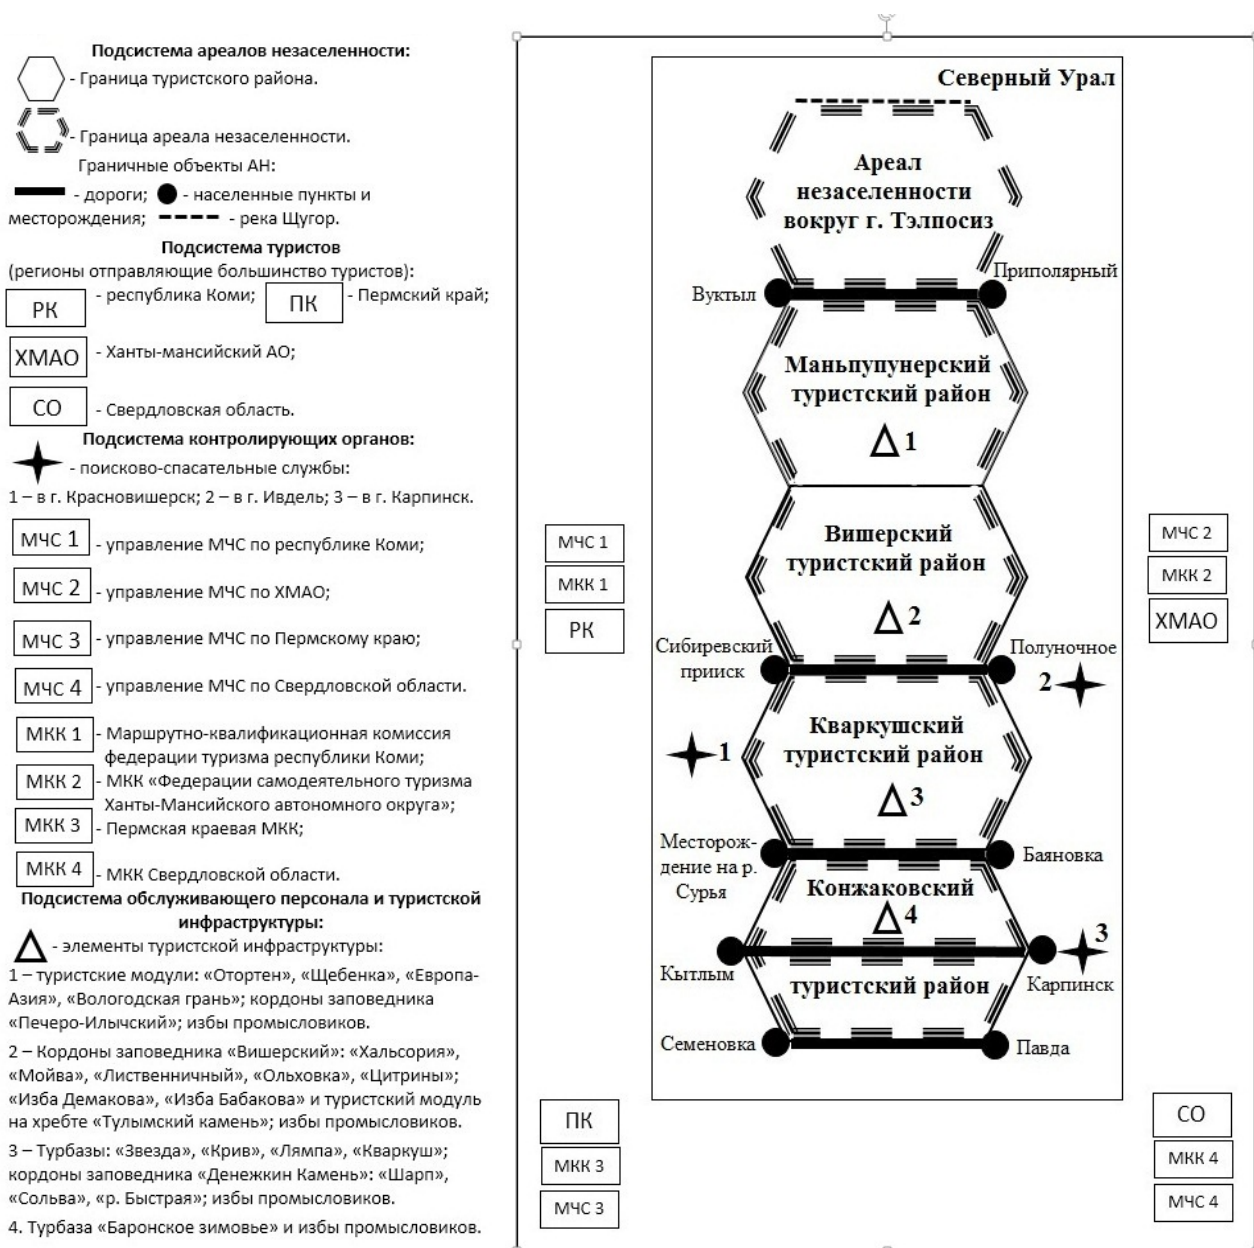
Подсистема ареалов незаселенности:
- Граница туристского района.
- Граница ареала незаселенности.
Граничные объекты АН:
- дороги; - населенные пункты и месторождения; - река Щугор.
Подсистема туристов
(регионы отправляющие большинство туристов):
РК - республика Коми; ПК - Пермский край;
ХМАО - Ханты-мансийский АО;
СО - Свердловская область.
Подсистема контролирующих органов:
- поисково-спасательные службы:
1 – в г. Красновишерск; 2 – в г. Ивдель; 3 – в г. Карпинск.
МЧС 1 - управление МЧС по республике Коми;
МЧС 2 - управление МЧС по ХМАО;
МЧС 3 - управление МЧС по Пермскому краю;
МЧС 4 - управление МЧС по Свердловской области.
МКК 1 - Маршрутно-квалификационная комиссия федерации туризма республики Коми;
МКК 2 - МКК «Федерации самодеятельного туризма Ханты-Мансийского автономного округа»;
МКК 3 - Пермская краевая МКК;
МКК 4 - МКК Свердловской области.
Подсистема обслуживающего персонала и туристской инфраструктуры:
- элементы туристской инфраструктуры:
1 – туристские модули: «Отортен», «Щебенка», «Европа-Азия», «Вологодская грань»; кордоны заповедника «Печеро-Илычский»; избы промысловиков.
2 – Кордоны заповедника «Вишерский»: «Хальсория», «Мойва», «Лиственничный», «Ольховка», «Цитрины»; «Изба Демакова», «Изба Бабакова» и туристский модуль на хребте «Тулымский камень»; избы промысловиков.
3 – Турбазы: «Звезда», «Крив», «Лямпа», «Кваркуш»; кордоны заповедника «Денежкин Камень»: «Шарп», «Сольва», «р. Быстрая»; избы промысловиков.
4. Турбаза «Баронское зимовье» и избы промысловиков.

Северный Урал
Ареал незаселенности вокруг г. Тэлпосиз
Вуктыл
Приполярный
Маньпупунерский туристский район
$\Delta$1
Вишерский туристский район
$\Delta$2
Сибиревский прииск
Полуночное
2
Кваркушский туристский район
1
$\Delta$3
Месторождение на р. Сурья
Баяновка
Конжаковский
$\Delta$4
Кытлым
3
Карпинск
туристский район
Семеновка
Павда

МЧС 1
МКК 1
РК
МЧС 2
МКК 2
ХМАО
ПК
МКК 3
МЧС 3
СО
МКК 4
МЧС 4